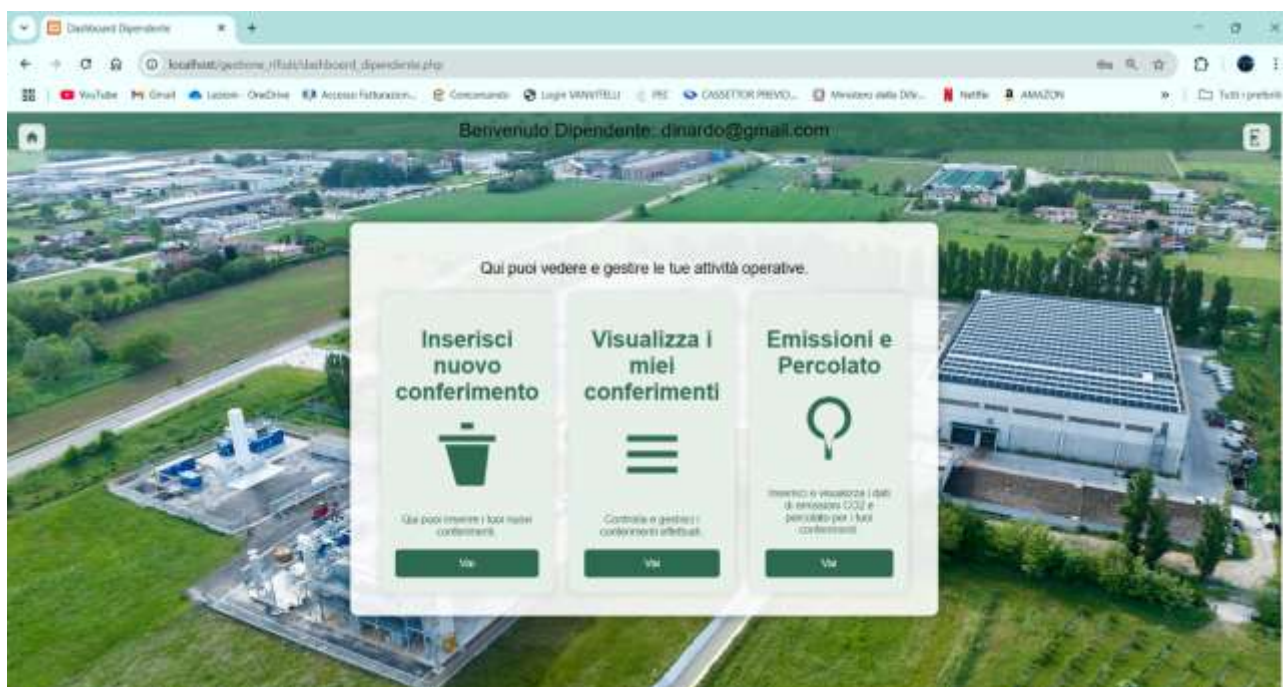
Dashboard Dipendente

localhost/gestione_rifiuti/dashboard_dipendente.php

YouTube Gmail Lezioni · OneDrive Accesso Fatturazion... Concorsando Login VANVITELLI PEC CASSETTOR PREVID... Ministero della Dife... Netflix AMAZON Tutti i preferiti

Benvenuto Dipendente: dinardo@gmail.com

Qui puoi vedere e gestire le tue attività operative.

Inserisci nuovo conferimento

Qui puoi inserire i tuoi nuovi conferimenti

Vai

Visualizza i miei conferimenti

Controlla e gestisci i conferimenti effettuati.

Vai

Emissioni e Percolato

Inserisci e visualizza i dati di emissioni CO2 e percolato per i tuoi conferimenti

Vai